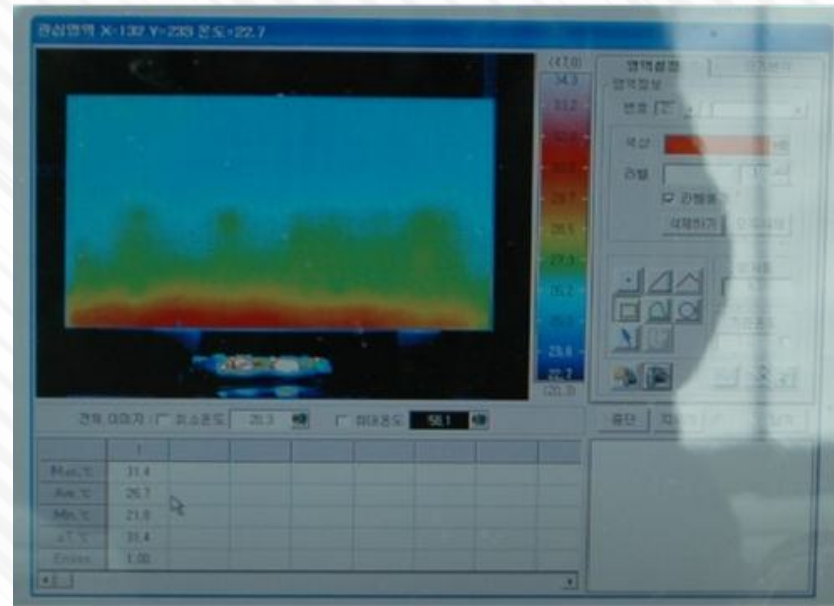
관심영역 X=132 Y=233 온도=22.7

(°C)
34.3
33.2
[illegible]
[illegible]
29.7
28.5
27.3
26.2
25.0
23.8
22.7
(20.3)

영역설정
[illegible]
영역정보
번호
색상
라벨
관찰됨
삭제하기

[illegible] 이미지 최소온도 20.3 최대온도 58.1

|  | 1 |  |  |  |  |  |  |
|---|---|---|---|---|---|---|---|
| Max.°C | 31.4 |  |  |  |  |  |  |
| Ave.°C | 26.7 |  |  |  |  |  |  |
| Min.°C | 21.8 |  |  |  |  |  |  |
| ΔT°C | 31.4 |  |  |  |  |  |  |
| Emiss | 1.00 |  |  |  |  |  |  |